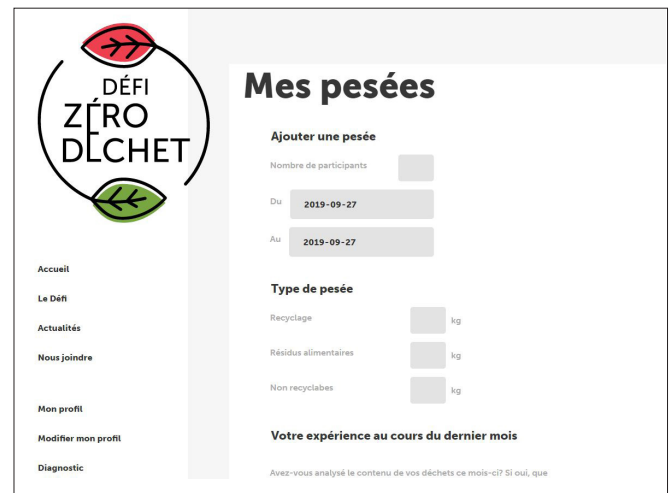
DÉFI
ZÉRO
DÉCHET

Accueil

Le Défi

Actualités

Nous joindre

Mon profil

Modifier mon profil

Diagnostic

Mes pesées

Ajouter une pesée

Nombre de participants

Du 2019-09-27

Au 2019-09-27

Type de pesée

Recyclage kg

Résidus alimentaires kg

Non recyclabes kg

Votre expérience au cours du dernier mois

Avez-vous analysé le contenu de vos déchets ce mois-ci? Si oui, que